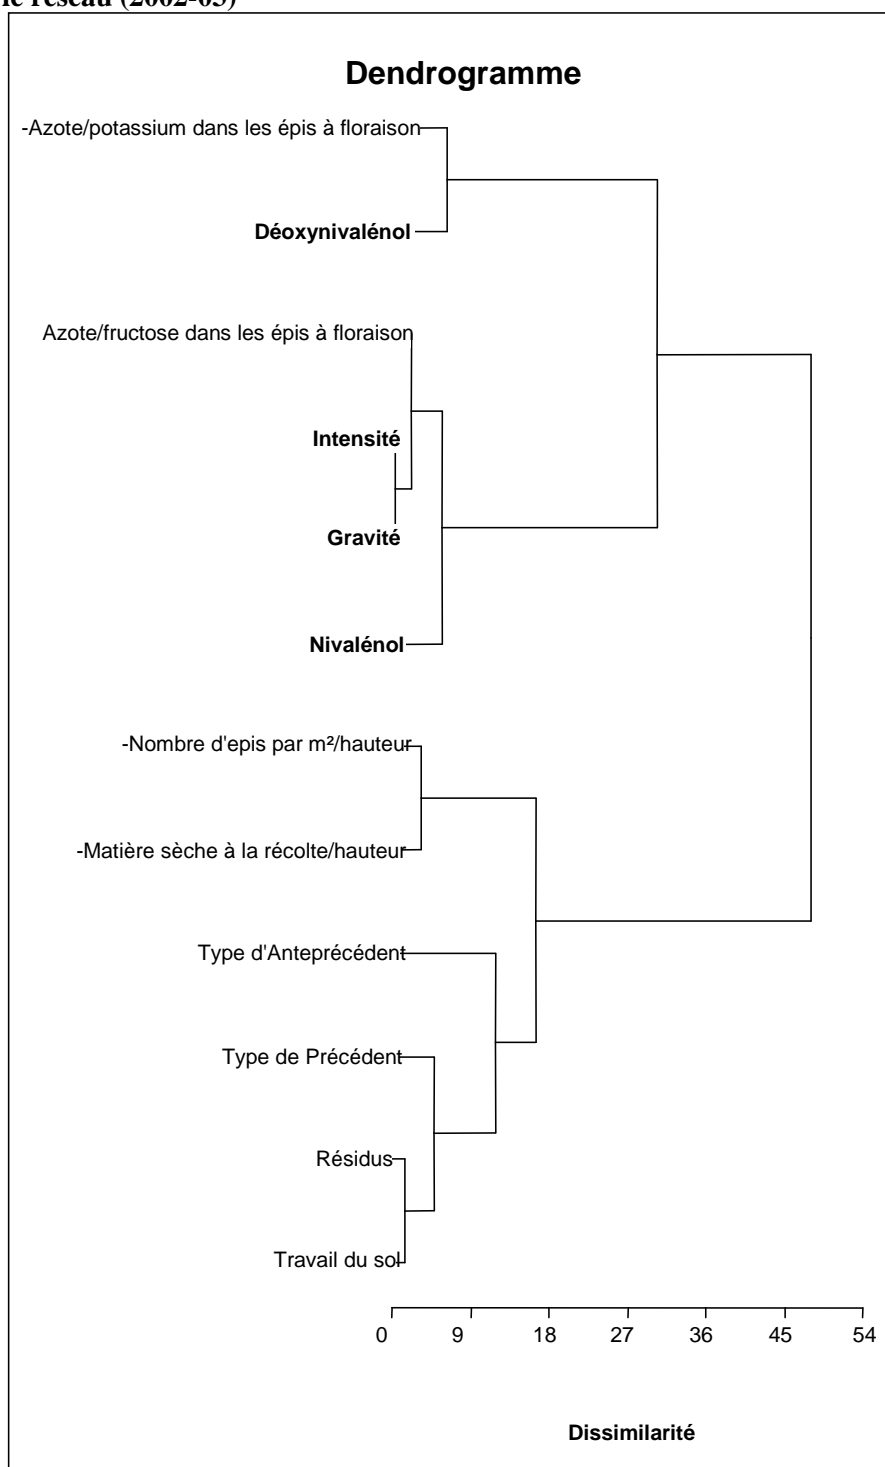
le réseau (2002-03)

Dendrogramme

-Azote/potassium dans les épis à floraison

Déoxynivalénol

Azote/fructose dans les épis à floraison

Intensité

Gravité

Nivalénol

-Nombre d'epis par m²/hauteur

-Matière sèche à la récolte/hauteur

Type d'Anteprécédent

Type de Précédent

Résidus

Travail du sol

0 9 18 27 36 45 54

Dissimilarité